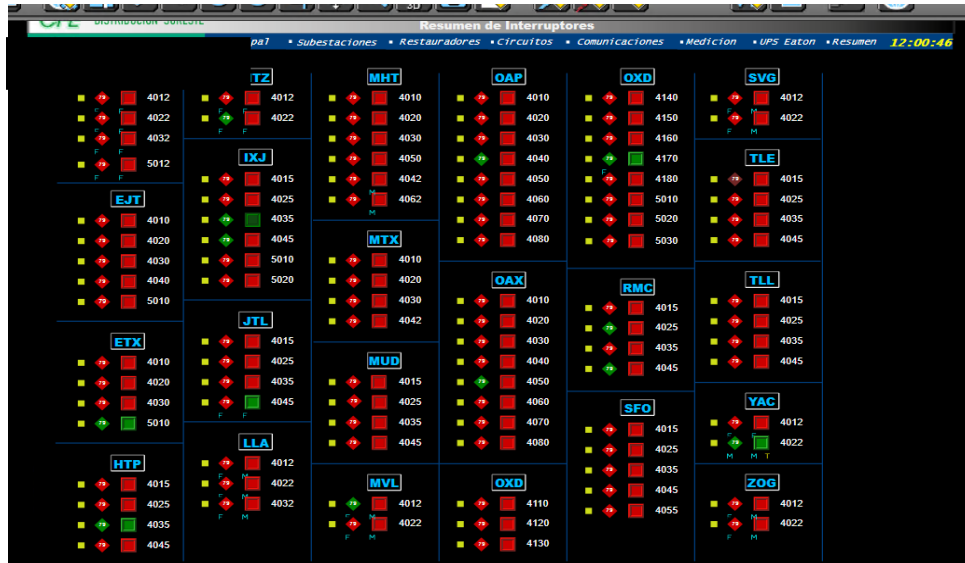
CFE DISTRIBUCION SURESTE
3D
Resumen de Interruptores
pal • Subestaciones • Restauradores • Circuitos • Comunicaciones • Medicion • UPS Eaton • Resumen 12:00:46

4012
4022
4032
5012

EJT
4010
4020
4030
4040
5010

ETX
4010
4020
4030
5010

HTP
4015
4025
4035
4045

TZ
4012
4022

IXJ
4015
4025
4035
4045
5010
5020

JTL
4015
4025
4035
4045

LLA
4012
4022
4032

MHT
4010
4020
4030
4050
4042
4062

MTX
4010
4020
4030
4042

MUD
4015
4025
4035
4045

MVL
4012
4022

OAP
4010
4020
4030
4040
4050
4060
4070
4080

OAX
4010
4020
4030
4040
4050
4060
4070
4080

OXD
4110
4120
4130

OXD
4140
4150
4160
4170
4180
5010
5020
5030

RMC
4015
4025
4035
4045

SFO
4015
4025
4035
4045
4055

SVG
4012
4022

TLE
4015
4025
4035
4045

TLL
4015
4025
4035
4045

YAC
4012
4022

ZOG
4012
4022